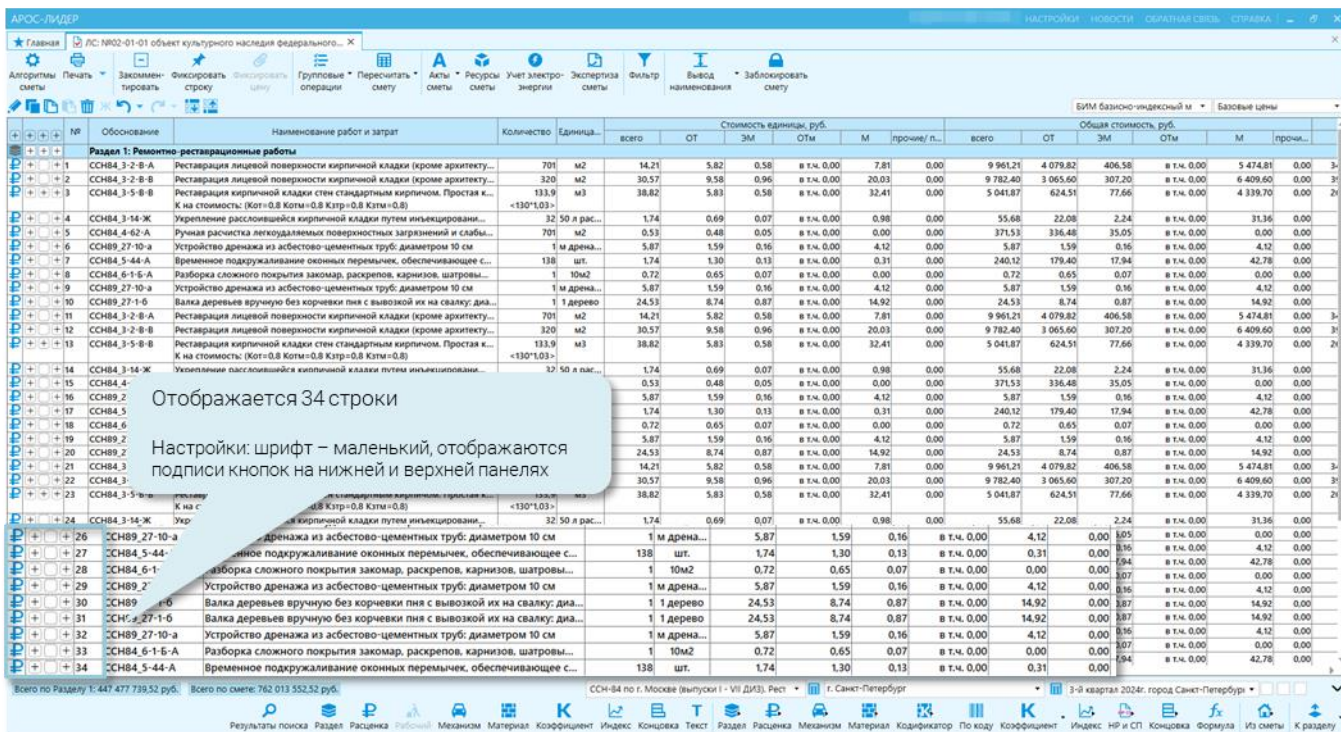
АРОС-ЛИДЕР

НАСТРОЙКИ НОВОСТИ ОБРАТНАЯ СВЯЗЬ СПРАВКА

Главная | ЛС: №02-01-01 объект культурного наследия федерального... ×

Алгоритмы сметы | Печать | Закомментировать | Фиксировать строку | Фиксировать цену | Групповые операции | Пересчитать смету | Акты сметы | Ресурсы сметы | Учет электроэнергии | Экспертиза сметы | Фильтр | Вывод наименования | Заблокировать смету

БИМ базисно-индексный м | Базовые цены

Раздел 1: Ремонтно-реставрационные работы

| № | Обоснование | Наименование работ и затрат | Количество | Единица | всего | ОТ | ЭМ | ОТм | М | прочие/ п... | всего | ОТ | ЭМ | ОТм | М | прочи... |
|---|---|---|---|---|---|---|---|---|---|---|---|---|---|---|---|---|
| 1 | ССН84_3-2-В-А | Реставрация лицевой поверхности кирпичной кладки (кроме архитекту... | 701 | м2 | 14,21 | 5,82 | 0,58 | в т.ч. 0,00 | 7,81 | 0,00 | 9 961,21 | 4 079,82 | 406,58 | в т.ч. 0,00 | 5 474,81 | 0,00 |
| 2 | ССН84_3-2-В-В | Реставрация лицевой поверхности кирпичной кладки (кроме архитекту... | 320 | м2 | 30,57 | 9,58 | 0,96 | в т.ч. 0,00 | 20,03 | 0,00 | 9 782,40 | 3 065,60 | 307,20 | в т.ч. 0,00 | 6 409,60 | 0,00 |
| 3 | ССН84_3-5-В-В | Реставрация кирпичной кладки стен стандартным кирпичом. Простая к... К на стоимость: (Кот=0,8 Котм=0,8 Кзтр=0,8 Кэтм=0,8) | 133,9 <130*1,03> | м3 | 38,82 | 5,83 | 0,58 | в т.ч. 0,00 | 32,41 | 0,00 | 5 041,87 | 624,51 | 77,66 | в т.ч. 0,00 | 4 339,70 | 0,00 |
| 4 | ССН84_3-14-Ж | Укрепление расслоившейся кирпичной кладки путем инъецировани... | 32 | 50 л рас... | 1,74 | 0,69 | 0,07 | в т.ч. 0,00 | 0,98 | 0,00 | 55,68 | 22,08 | 2,24 | в т.ч. 0,00 | 31,36 | 0,00 |
| 5 | ССН84_4-62-А | Ручная расчистка легкоудаляемых поверхностных загрязнений и слабы... | 701 | м2 | 0,53 | 0,48 | 0,05 | в т.ч. 0,00 | 0,00 | 0,00 | 371,53 | 336,48 | 35,05 | в т.ч. 0,00 | 0,00 | 0,00 |
| 6 | ССН89_27-10-а | Устройство дренажа из асбестово-цементных труб: диаметром 10 см | 1 | м дрена... | 5,87 | 1,59 | 0,16 | в т.ч. 0,00 | 4,12 | 0,00 | 5,87 | 1,59 | 0,16 | в т.ч. 0,00 | 4,12 | 0,00 |
| 7 | ССН84_5-44-А | Временное подкрепление оконных перемычек, обеспечивающее с... | 138 | шт. | 1,74 | 1,30 | 0,13 | в т.ч. 0,00 | 0,31 | 0,00 | 240,12 | 179,40 | 17,94 | в т.ч. 0,00 | 42,78 | 0,00 |
| 8 | ССН84_6-1-Б-А | Разборка сложного покрытия закомар, раскрепов, карнизов, шатровы... | 1 | 10м2 | 0,72 | 0,65 | 0,07 | в т.ч. 0,00 | 0,00 | 0,00 | 0,72 | 0,65 | 0,07 | в т.ч. 0,00 | 0,00 | 0,00 |
| 9 | ССН89_27-10-а | Устройство дренажа из асбестово-цементных труб: диаметром 10 см | 1 | м дрена... | 5,87 | 1,59 | 0,16 | в т.ч. 0,00 | 4,12 | 0,00 | 5,87 | 1,59 | 0,16 | в т.ч. 0,00 | 4,12 | 0,00 |
| 10 | ССН89_27-1-б | Валка деревьев вручную без корчевки пня с вывозкой их на свалку: диа... | 1 | 1 дерево | 24,53 | 8,74 | 0,87 | в т.ч. 0,00 | 14,92 | 0,00 | 24,53 | 8,74 | 0,87 | в т.ч. 0,00 | 14,92 | 0,00 |
| 11 | ССН84_3-2-В-А | Реставрация лицевой поверхности кирпичной кладки (кроме архитекту... | 701 | м2 | 14,21 | 5,82 | 0,58 | в т.ч. 0,00 | 7,81 | 0,00 | 9 961,21 | 4 079,82 | 406,58 | в т.ч. 0,00 | 5 474,81 | 0,00 |
| 12 | ССН84_3-2-В-В | Реставрация лицевой поверхности кирпичной кладки (кроме архитекту... | 320 | м2 | 30,57 | 9,58 | 0,96 | в т.ч. 0,00 | 20,03 | 0,00 | 9 782,40 | 3 065,60 | 307,20 | в т.ч. 0,00 | 6 409,60 | 0,00 |
| 13 | ССН84_3-5-В-В | Реставрация кирпичной кладки стен стандартным кирпичом. Простая к... К на стоимость: (Кот=0,8 Котм=0,8 Кзтр=0,8 Кэтм=0,8) | 133,9 <130*1,03> | м3 | 38,82 | 5,83 | 0,58 | в т.ч. 0,00 | 32,41 | 0,00 | 5 041,87 | 624,51 | 77,66 | в т.ч. 0,00 | 4 339,70 | 0,00 |

Отображается 34 строки

Настройки: шрифт – маленький, отображаются подписи кнопок на нижней и верхней панелях

| № | Обоснование | Наименование работ и затрат | Количество | Единица | всего | ОТ | ЭМ | ОТм | М |
|---|---|---|---|---|---|---|---|---|---|
| 26 | ССН89_27-10-а | Устройство дренажа из асбестово-цементных труб: диаметром 10 см | 1 | м дрена... | 5,87 | 1,59 | 0,16 | в т.ч. 0,00 | 4,12 |
| 27 | ССН84_5-44-А | Временное подкрепление оконных перемычек, обеспечивающее с... | 138 | шт. | 1,74 | 1,30 | 0,13 | в т.ч. 0,00 | 0,31 |
| 28 | ССН84_6-1-Б-А | Разборка сложного покрытия закомар, раскрепов, карнизов, шатровы... | 1 | 10м2 | 0,72 | 0,65 | 0,07 | в т.ч. 0,00 | 0,00 |
| 29 | ССН89_27-10-а | Устройство дренажа из асбестово-цементных труб: диаметром 10 см | 1 | м дрена... | 5,87 | 1,59 | 0,16 | в т.ч. 0,00 | 4,12 |
| 30 | ССН89_27-1-б | Валка деревьев вручную без корчевки пня с вывозкой их на свалку: диа... | 1 | 1 дерево | 24,53 | 8,74 | 0,87 | в т.ч. 0,00 | 14,92 |
| 31 | ССН89_27-1-б | Валка деревьев вручную без корчевки пня с вывозкой их на свалку: диа... | 1 | 1 дерево | 24,53 | 8,74 | 0,87 | в т.ч. 0,00 | 14,92 |
| 32 | ССН89_27-10-а | Устройство дренажа из асбестово-цементных труб: диаметром 10 см | 1 | м дрена... | 5,87 | 1,59 | 0,16 | в т.ч. 0,00 | 4,12 |
| 33 | ССН84_6-1-Б-А | Разборка сложного покрытия закомар, раскрепов, карнизов, шатровы... | 1 | 10м2 | 0,72 | 0,65 | 0,07 | в т.ч. 0,00 | 0,00 |
| 34 | ССН84_5-44-А | Временное подкрепление оконных перемычек, обеспечивающее с... | 138 | шт. | 1,74 | 1,30 | 0,13 | в т.ч. 0,00 | 0,31 |

Всего по Разделу 1: 447 477 739,52 руб. | Всего по смете: 762 013 552,52 руб.

ССН-84 по г. Москве (выпуски I - VII ДИЗ). Рест | г. Санкт-Петербург | 3-й квартал 2024г. город Санкт-Петербург

Результаты поиска | Раздел | Расценка | Рабочий | Механизм | Материал | Коэффициент | Индекс | Концовка | Текст | Раздел | Расценка | Механизм | Материал | Кодификатор | По коду | Коэффициент | Индекс | НР и СП | Концовка | Формула | Из сметы | К разделу